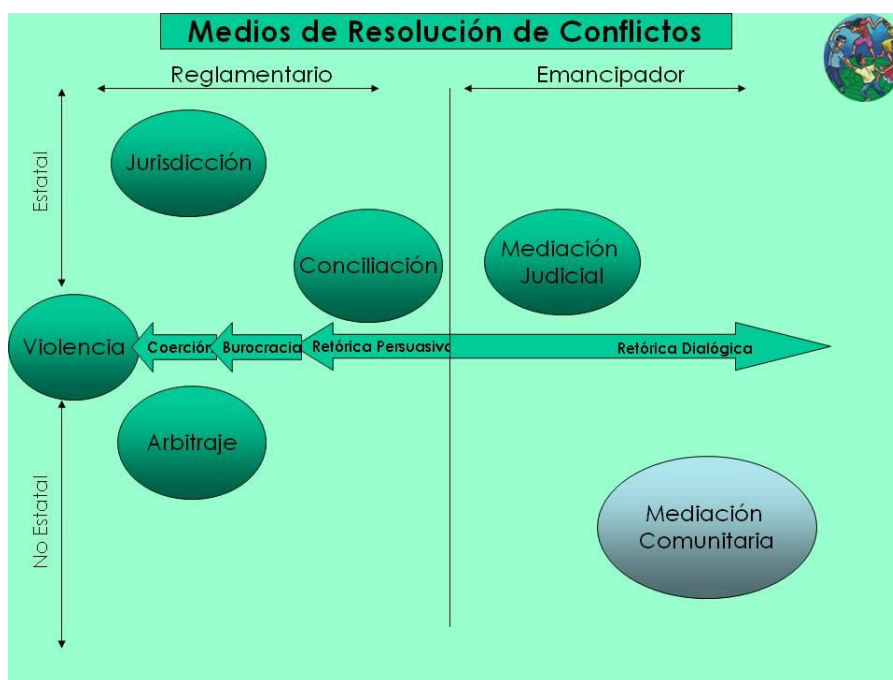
Medios de Resolución de Conflictos

Reglamentario

Emancipador

Estatal

Jurisdicción

Conciliación

Mediación Judicial

Violencia

Coerción

Burocracia

Retórica Persuasiva

Retórica Dialógica

Arbitraje

No Estatal

Mediación Comunitaria